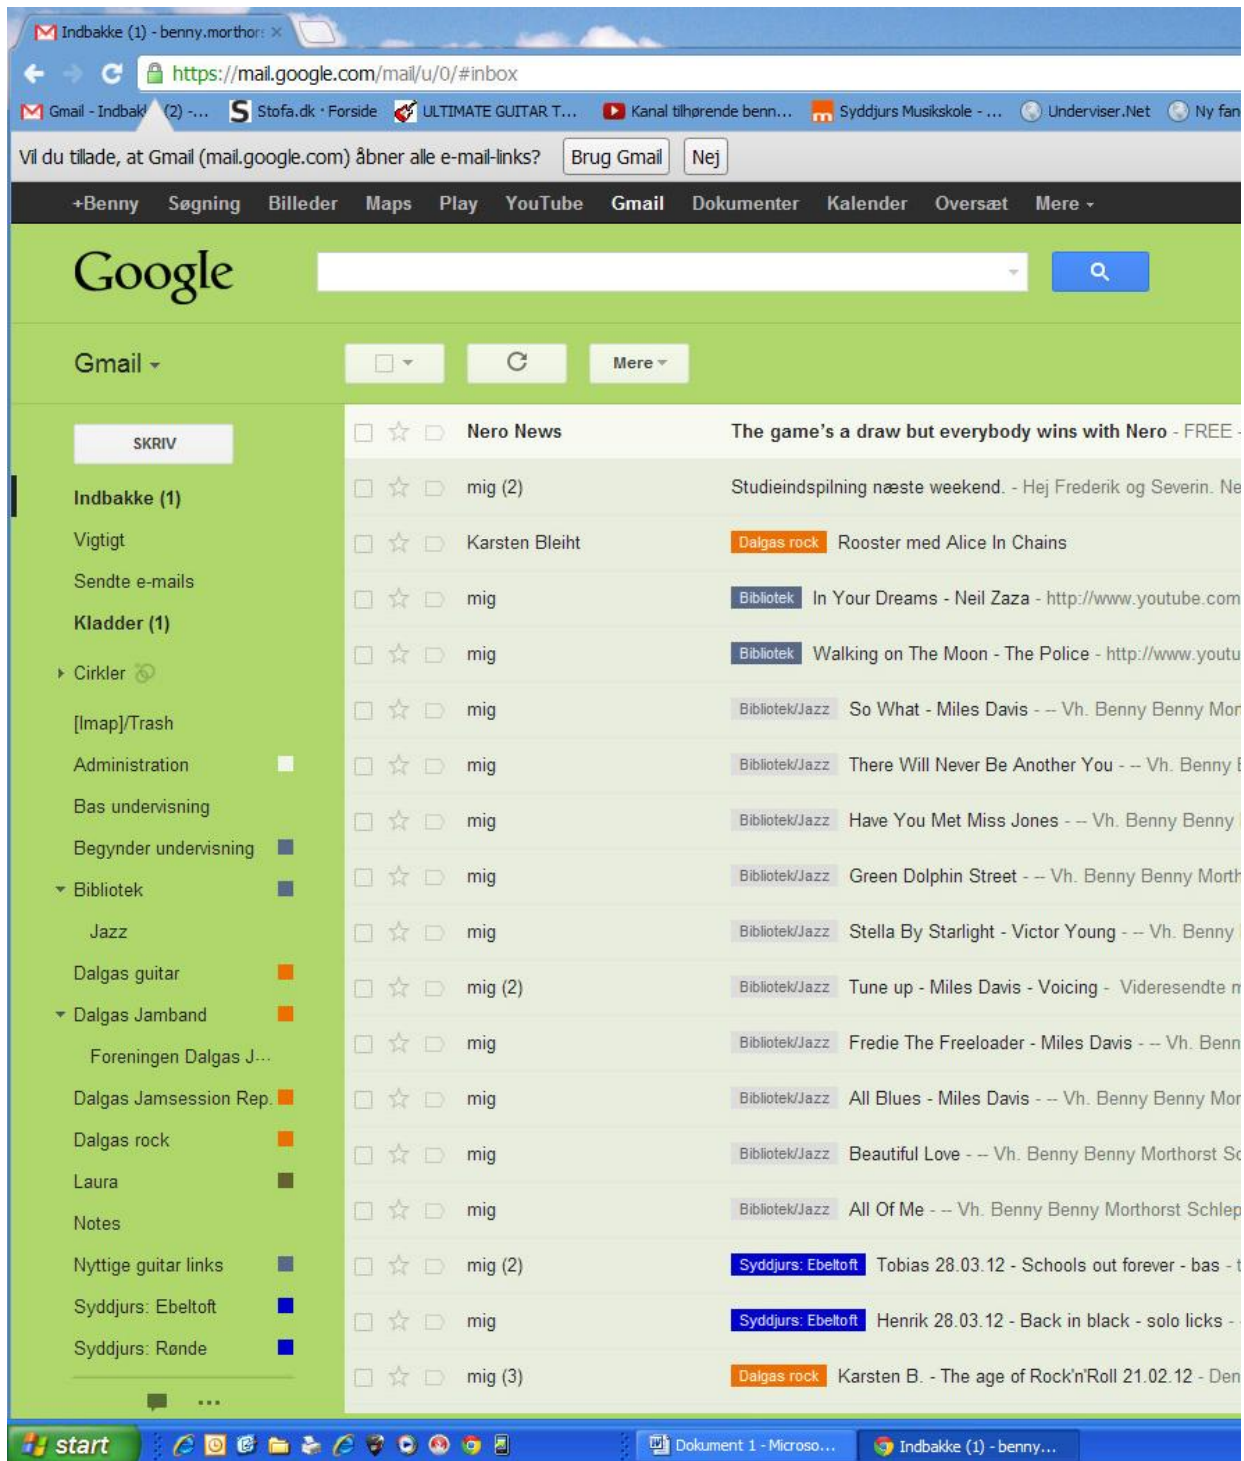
Indbakke (1) - benny.morthor: ×

https://mail.google.com/mail/u/0/#inbox

Gmail - Indbakk (2) -... Stofa.dk · Forside ULTIMATE GUITAR T... Kanal tilhørende benn... Syddjurs Musikskole - ... Underviser.Net Ny fan

Vil du tillade, at Gmail (mail.google.com) åbner alle e-mail-links? Brug Gmail Nej

+Benny Søgning Billeder Maps Play YouTube Gmail Dokumenter Kalender Oversæt Mere

Google

Gmail

Mere

SKRIV

Indbakke (1)
Vigtigt
Sendte e-mails
Kladder (1)
Cirkler
[Imap]/Trash
Administration
Bas undervisning
Begynder undervisning
Bibliotek
Jazz
Dalgas guitar
Dalgas Jamband
Foreningen Dalgas J...
Dalgas Jamsession Rep.
Dalgas rock
Laura
Notes
Nyttige guitar links
Syddjurs: Ebeltoft
Syddjurs: Rønde

| | |
|---|---|
| Nero News | The game's a draw but everybody wins with Nero - FREE |
| mig (2) | Studieindspilning næste weekend. - Hej Frederik og Severin. Ne |
| Karsten Bleiht | Dalgas rock Rooster med Alice In Chains |
| mig | Bibliotek In Your Dreams - Neil Zaza - http://www.youtube.com |
| mig | Bibliotek Walking on The Moon - The Police - http://www.youtu |
| mig | Bibliotek/Jazz So What - Miles Davis - -- Vh. Benny Benny Mor |
| mig | Bibliotek/Jazz There Will Never Be Another You - -- Vh. Benny |
| mig | Bibliotek/Jazz Have You Met Miss Jones - -- Vh. Benny Benny |
| mig | Bibliotek/Jazz Green Dolphin Street - -- Vh. Benny Benny Morth |
| mig | Bibliotek/Jazz Stella By Starlight - Victor Young - -- Vh. Benny |
| mig (2) | Bibliotek/Jazz Tune up - Miles Davis - Voicing - Videresendte m |
| mig | Bibliotek/Jazz Fredie The Freeloader - Miles Davis - -- Vh. Benn |
| mig | Bibliotek/Jazz All Blues - Miles Davis - -- Vh. Benny Benny Mor |
| mig | Bibliotek/Jazz Beautiful Love - -- Vh. Benny Benny Morthorst Sc |
| mig | Bibliotek/Jazz All Of Me - -- Vh. Benny Benny Morthorst Schlep |
| mig (2) | Syddjurs: Ebeltoft Tobias 28.03.12 - Schools out forever - bas - |
| mig | Syddjurs: Ebeltoft Henrik 28.03.12 - Back in black - solo licks - |
| mig (3) | Dalgas rock Karsten B. - The age of Rock'n'Roll 21.02.12 - Den |

start Dokument 1 - Microso... Indbakke (1) - benny...